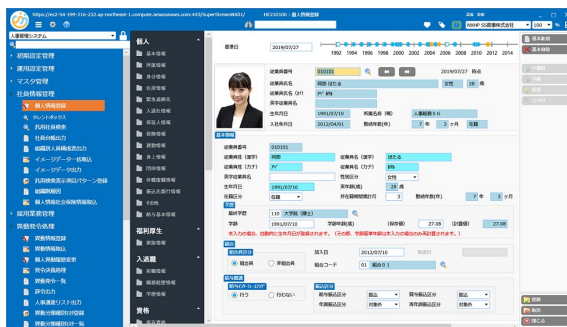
https://ec2-54-199-216-212.ap-northeast-1.compute.amazonaws.com:443/hue/servlet/KI01/ | HEI10100 : 個人情報登録

人事管理システム

初期設定管理
運用設定管理
マスタ管理
社員情報管理
個人情報登録
タレントボックス
氏名社員検索
社員分析照会
組織別人員構成表出力
イメージデータ一括取込
イメージデータ出力
汎用検索表示項目パターン登録
組織図検索
個人情報社会保険情報取込
採用業務管理
異動発令処理
異動情報登録
異動情報発令
個人異動履歴変更
発令決裁管理
異動発令一覧
辞令出力
人事連絡リスト出力
異動分類照合(社員版)
異動分類照合一覧

個人
基本情報
現住情報
身分情報
住所情報
家族情報
緊急連絡先
入退社情報
在籍人事情報
保険情報
資格情報
身上情報
団体情報
休職情報
派遣情報
振込先銀行情報
その他
新入社員登録

福利厚生
福利情報

入退職
在職情報
職歴履歴情報
学歴情報

資格

基準日 2019/07/27
1992 1994 1996 1998 2000 2002 2004 2006 2008 2010 2012 2014 2016 2018
従業員番号 010101 2019/07/27 時点
従業員氏名 阿部 はたる 女性 28 歳
従業員氏名(カナ)
英字従業員名
生年月日 1991/07/10 所属名称(略) 人事総務 5
入社年月日 2012/04/01 勤続年数(年) 7 年 3 ヶ月 有職

基本情報
従業員番号 010101
従業員姓(漢字) 阿部 従業員名(漢字) はたる
従業員姓(カナ) 従業員名(カナ)
英字従業員名 性別区分 女性
生年月日 1991/07/10 満年齢(年) 28 歳
在籍区分 在籍 非在籍期間勤続 3 勤続年数(年) 7 年 3 ヶ月
学歴
最終学歴 110 大学院(博士)
学齢 1991/07/10 学齢年数(前) (保存値) 27.08 (計算値) 27.08
未入力の場合、自動的に生年月日が登録されます。(その際、学齢基準日未入力の場合は入社日が登録されます。)
組合
組合員区分
組合員 非組合員
加入日 2012/07/10 脱退日
組合コード 01 組合01
配偶者
行う 行わない
配偶者区分 扶養区分
年末調整区分

最新登録
基本登録
戻る
登録
取消
閉じる